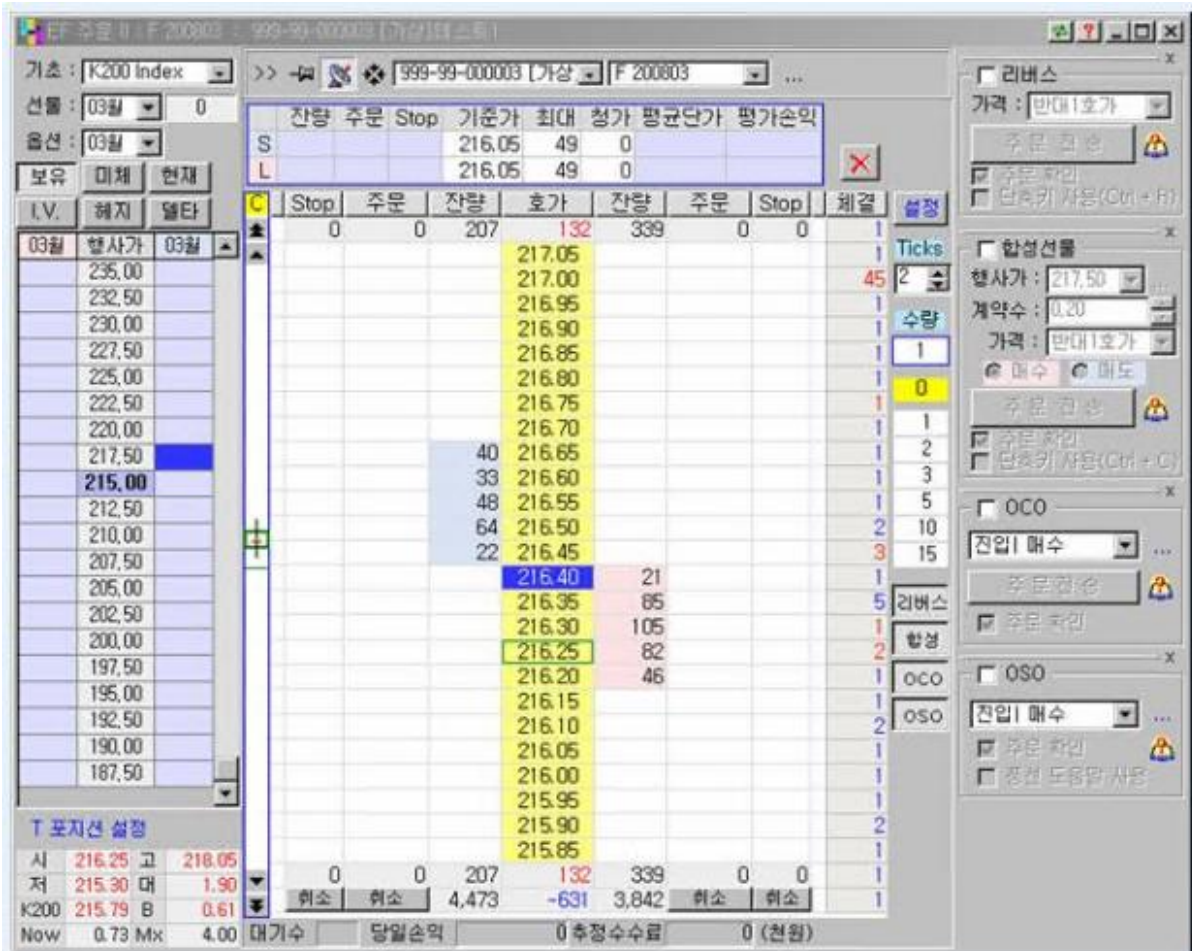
EF 주문 II : F 200803 : 999-99-000003 [가상1테스트]

기초 : K200 Index
선물 : 03월 0
옵션 : 03월
보유 | 미체 | 현재
I.V. | 헤지 | 델타

| 03월 | 행사가 | 03월 |
|---|---|---|
| | 235.00 | |
| | 232.50 | |
| | 230.00 | |
| | 227.50 | |
| | 225.00 | |
| | 222.50 | |
| | 220.00 | |
| | 217.50 | |
| | 215.00 | |
| | 212.50 | |
| | 210.00 | |
| | 207.50 | |
| | 205.00 | |
| | 202.50 | |
| | 200.00 | |
| | 197.50 | |
| | 195.00 | |
| | 192.50 | |
| | 190.00 | |
| | 187.50 | |

T 포지션 설정

| 시 | 216.25 | 고 | 218.05 |
|---|---|---|---|
| 저 | 215.30 | 대 | 1.90 |
| K200 | 215.79 | B | 0.61 |
| Now | 0.73 | Mx | 4.00 |

>> 999-99-000003 [가상 | F 200803 ...

| | 잔량 | 주문 | Stop | 기준가 | 최대 | 청가 | 평균단가 | 평가손익 |
|---|---|---|---|---|---|---|---|---|
| S | | | | 216.05 | 49 | 0 | | |
| L | | | | 216.05 | 49 | 0 | | |

| Stop | 주문 | 잔량 | 호가 | 잔량 | 주문 | Stop | 체결 |
|---|---|---|---|---|---|---|---|
| 0 | 0 | 207 | 132 | 339 | 0 | 0 | 1 |
| | | | 217.05 | | | | 1 |
| | | | 217.00 | | | | 45 |
| | | | 216.95 | | | | 1 |
| | | | 216.90 | | | | 1 |
| | | | 216.85 | | | | 1 |
| | | | 216.80 | | | | 1 |
| | | | 216.75 | | | | 1 |
| | | | 216.70 | | | | 1 |
| | | 40 | 216.65 | | | | 1 |
| | | 33 | 216.60 | | | | 1 |
| | | 48 | 216.55 | | | | 1 |
| | | 64 | 216.50 | | | | 2 |
| | | 22 | 216.45 | | | | 3 |
| | | | 216.40 | 21 | | | 1 |
| | | | 216.35 | 85 | | | 5 |
| | | | 216.30 | 105 | | | 1 |
| | | | 216.25 | 82 | | | 2 |
| | | | 216.20 | 46 | | | 1 |
| | | | 216.15 | | | | 1 |
| | | | 216.10 | | | | 2 |
| | | | 216.05 | | | | 1 |
| | | | 216.00 | | | | 1 |
| | | | 215.95 | | | | 1 |
| | | | 215.90 | | | | 2 |
| | | | 215.85 | | | | 1 |
| 0 | 0 | 207 | 132 | 339 | 0 | 0 | 1 |
| 취소 | 취소 | 4,473 | -631 | 3,842 | 취소 | 취소 | 1 |

대기수 | 당일손익 0 | 추정수수료 0 (천원)

설정
Ticks 2
수량 1
0
1
2
3
5
10
15
리버스
합성
OCO
OSO

리버스
가격 : 반대1호가
주문 전송
주문 확인
단축키 사용(Ctrl + R)

합성선물
행사가 : 217.50
계약수 : 0.20
가격 : 반대1호가
매수 매도
주문 전송
주문 확인
단축키 사용(Ctrl + C)

OCO
진입 | 매수 ...
주문 전송
주문 확인

OSO
진입 | 매수 ...
주문 확인
종전 도용량 사용